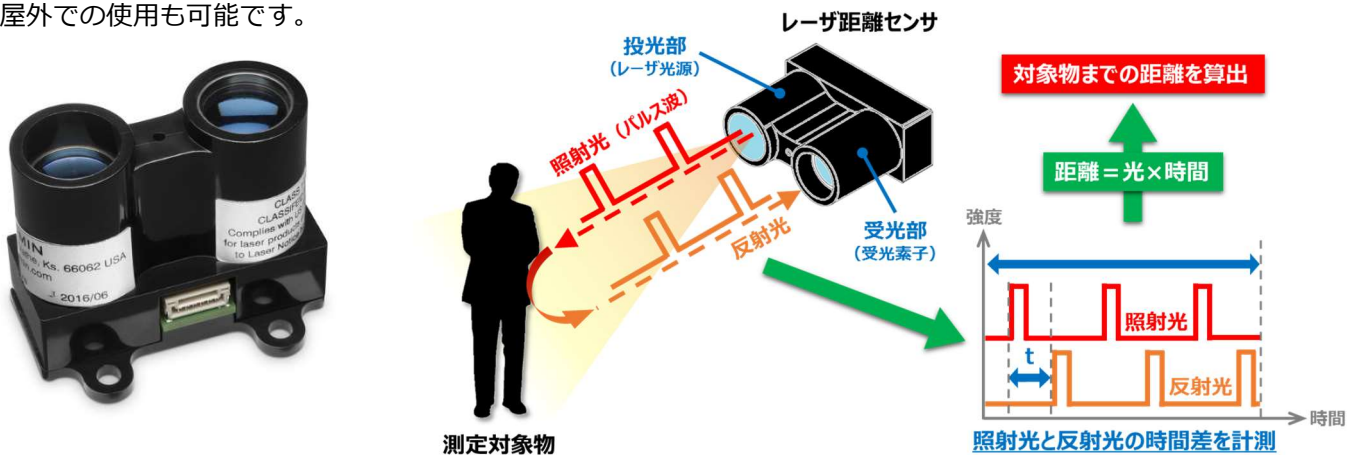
屋外での使用も可能です。

MIN
the, Ks. 66062 USA
.com
J 2016/06
CLASS
CLASSIF
Complies with
for laser produc
to Laser Notic

レーザ距離センサ
投光部
（レーザ光源）
照射光（パルス波）
反射光
受光部
（受光素子）
測定対象物

対象物までの距離を算出
距離＝光×時間
強度
照射光
t
反射光
時間
照射光と反射光の時間差を計測